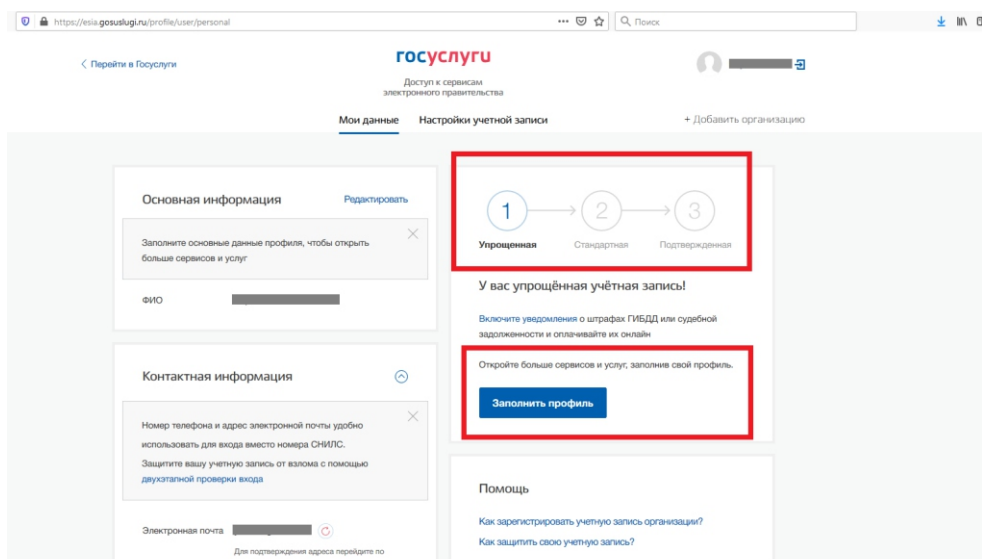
https://esia.gosuslugi.ru/profile/user/personal
Поиск

‹ Перейти в Госуслуги

госуслуги
Доступ к сервисам электронного правительства

Мои данные
Настройки учетной записи
+ Добавить организацию

Основная информация
Редактировать

Заполните основные данные профиля, чтобы открыть больше сервисов и услуг

ФИО

Контактная информация

Номер телефона и адрес электронной почты удобно использовать для входа вместо номера СНИЛС.

Защитите вашу учетную запись от взлома с помощью двухэтапной проверки входа

Электронная почта

Для подтверждения адреса перейдите по

1
2
3
Упрощенная
Стандартная
Подтвержденная

У вас упрощённая учётная запись!

Включите уведомления о штрафах ГИБДД или судебной задолженности и оплачивайте их онлайн

Откройте больше сервисов и услуг, заполнив свой профиль.

Заполнить профиль

Помощь

Как зарегистрировать учетную запись организации?

Как защитить свою учетную запись?